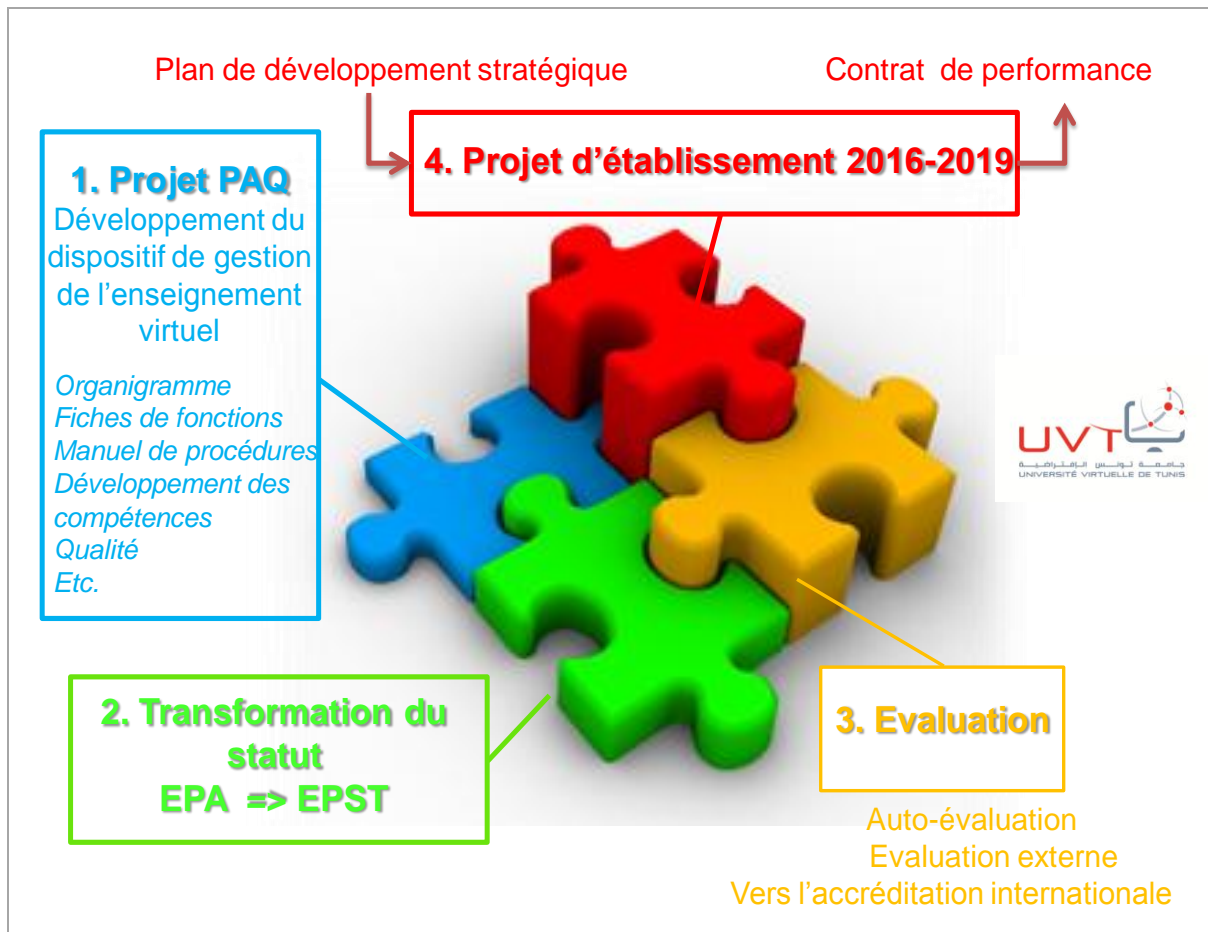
Plan de développement stratégique

Contrat de performance

4. Projet d'établissement 2016-2019

1. Projet PAQ
Développement du dispositif de gestion de l'enseignement virtuel

Organigramme
Fiches de fonctions
Manuel de procédures
Développement des compétences
Qualité
Etc.

UVT
جامعة تونس الافتراضية
UNIVERSITÉ VIRTUELLE DE TUNIS

2. Transformation du statut
EPA => EPST

3. Evaluation

Auto-évaluation
Evaluation externe
Vers l'accréditation internationale